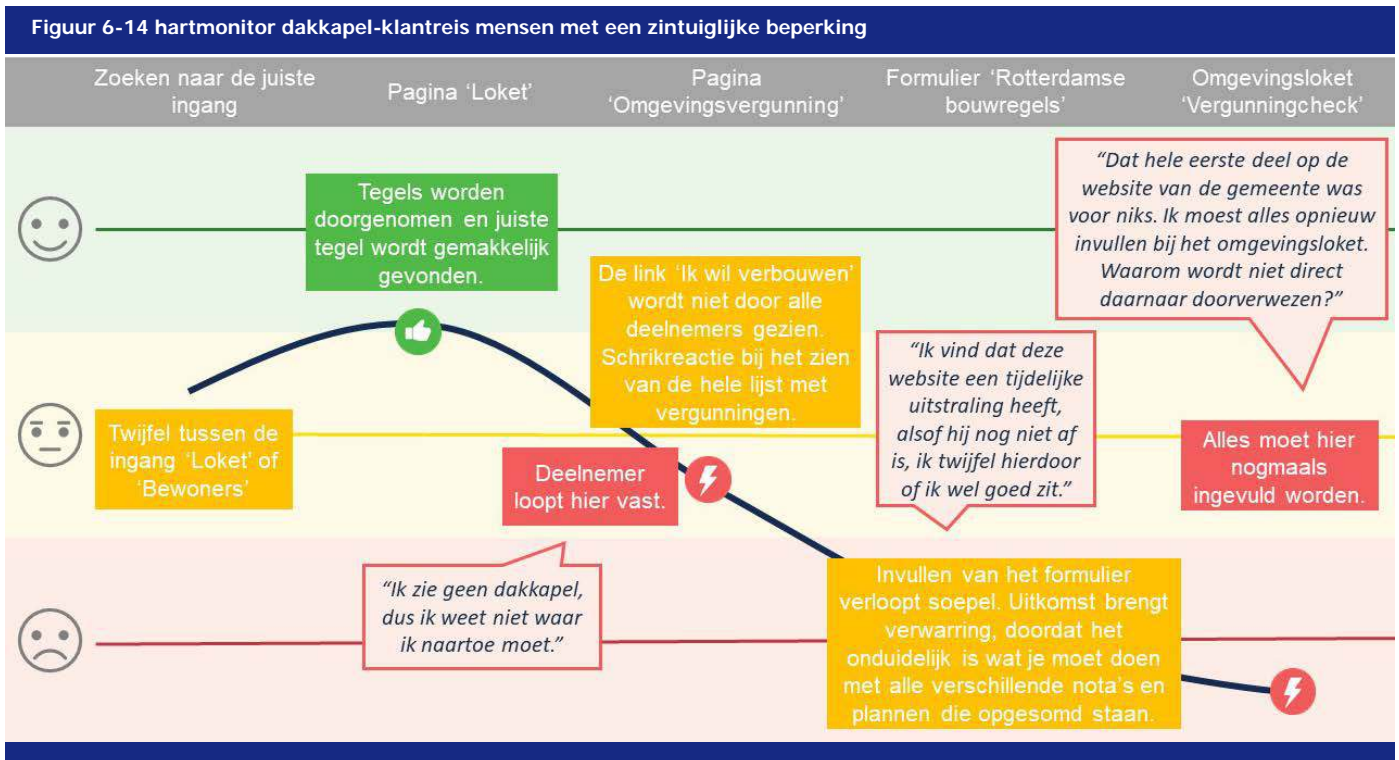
Figuur 6-14 hartmonitor dakkapel-klantreis mensen met een zintuiglijke beperking

Zoeken naar de juiste ingang

Pagina 'Loket'

Pagina 'Omgevingsvergunning'

Formulier 'Rotterdamse bouwregels'

Omgevingsloket 'Vergunningcheck'

Tegels worden doorgenomen en juiste tegel wordt gemakkelijk gevonden.

De link 'Ik wil verbouwen' wordt niet door alle deelnemers gezien. Schrikreactie bij het zien van de hele lijst met vergunningen.

"Dat hele eerste deel op de website van de gemeente was voor niks. Ik moest alles opnieuw invullen bij het omgevingsloket. Waarom wordt niet direct daarnaar doorverwezen?"

"Ik vind dat deze website een tijdelijke uitstraling heeft, alsof hij nog niet af is, ik twijfel hierdoor of ik wel goed zit."

Twijfel tussen de ingang 'Loket' of 'Bewoners'

Deelnemer loopt hier vast.

Alles moet hier nogmaals ingevuld worden.

"Ik zie geen dakkapel, dus ik weet niet waar ik naartoe moet."

Invullen van het formulier verloopt soepel. Uitkomst brengt verwarring, doordat het onduidelijk is wat je moet doen met alle verschillende nota's en plannen die opgesomd staan.